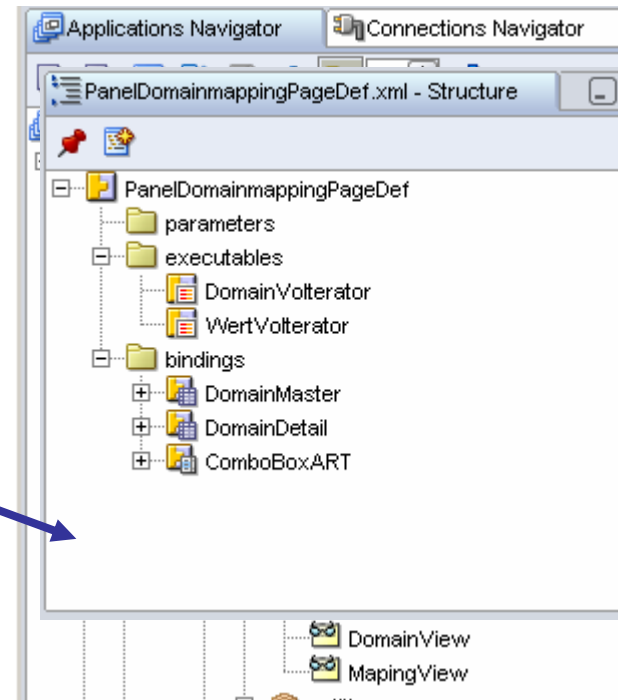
Applications Navigator
Connections Navigator
PanelDomainmappingPageDef.xml - Structure
PanelDomainmappingPageDef
parameters
executables
DomainVolterator
WertVolterator
bindings
DomainMaster
DomainDetail
ComboBoxART
DomainView
MapingView